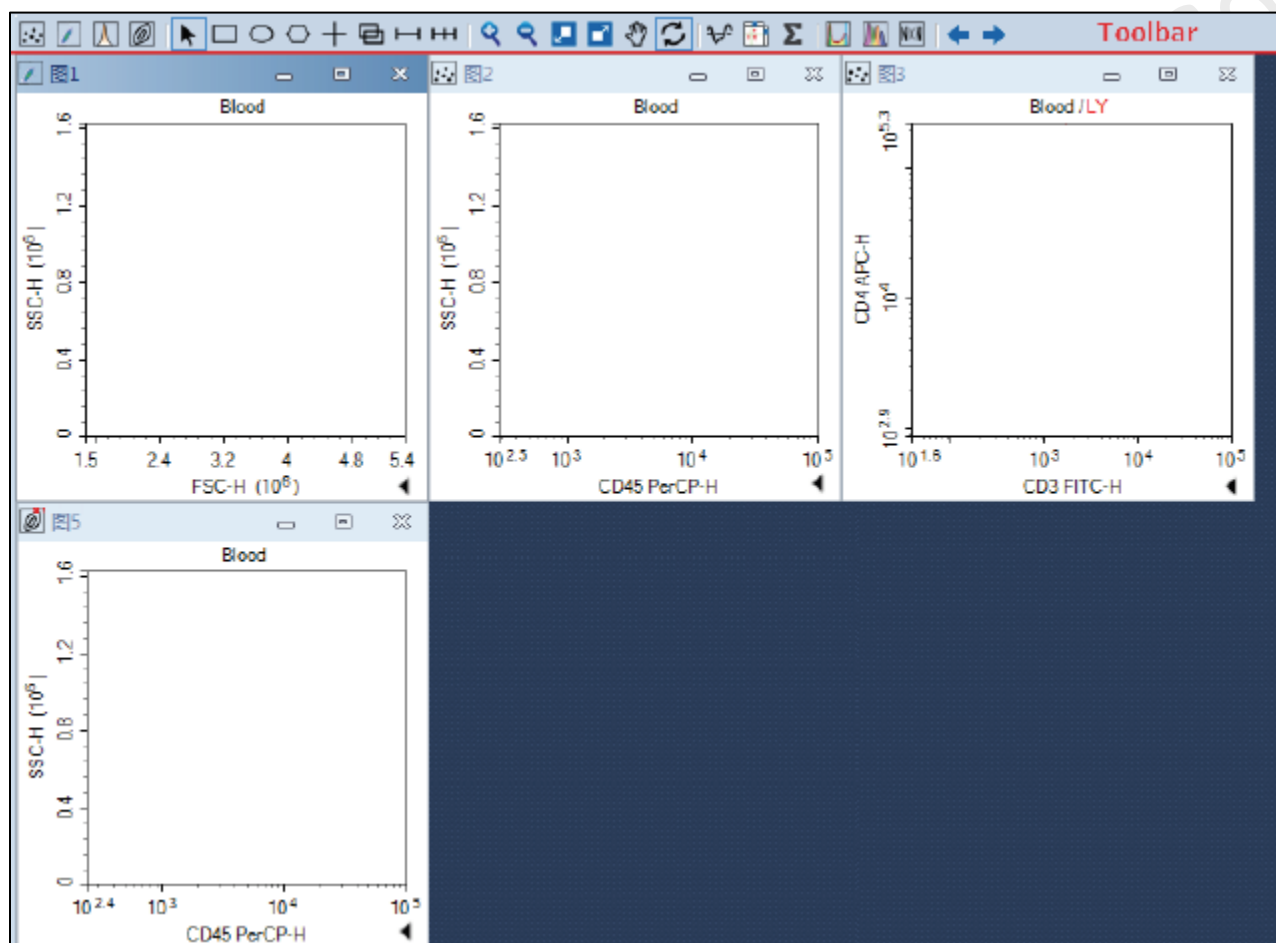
Toolbar

图1

Blood

1.6
1.2
0.8
0.4
0

SSC-H $(10^6)$

1.5 2.4 3.2 4 4.8 5.4

FSC-H $(10^6)$

图2

Blood

1.6
1.2
0.8
0.4
0

SSC-H $(10^6)$

$10^{2.5}$ $10^3$ $10^4$ $10^5$

CD45 PerCP-H

图3

Blood / LY

$10^{5.3}$
$10^4$
$10^{2.9}$

CD4 APC-H

$10^{1.6}$ $10^3$ $10^4$ $10^5$

CD3 FITC-H

图5

Blood

1.6
1.2
0.8
0.4
0

SSC-H $(10^6)$

$10^{2.4}$ $10^3$ $10^4$ $10^5$

CD45 PerCP-H